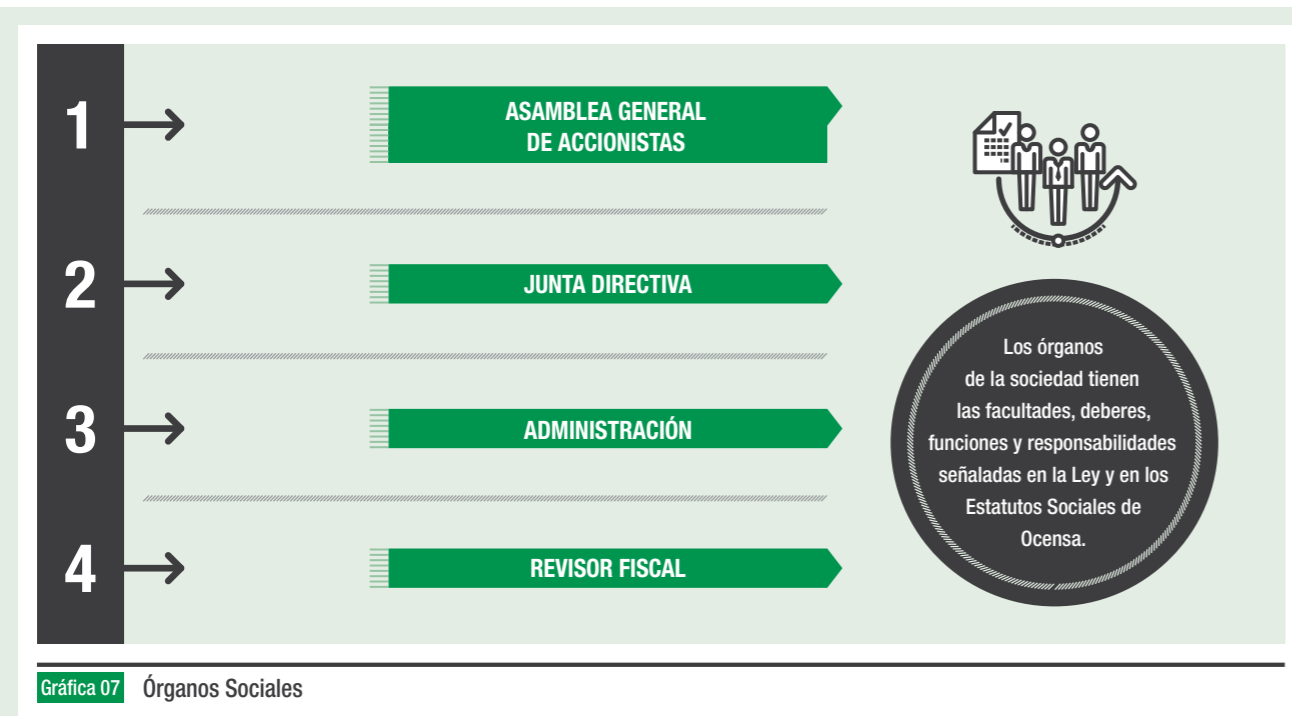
1 ASAMBLEA GENERAL DE ACCIONISTAS

2 JUNTA DIRECTIVA

3 ADMINISTRACIÓN

4 REVISOR FISCAL

Los órganos de la sociedad tienen las facultades, deberes, funciones y responsabilidades señaladas en la Ley y en los Estatutos Sociales de Ocensa.

Gráfica 07 Órganos Sociales